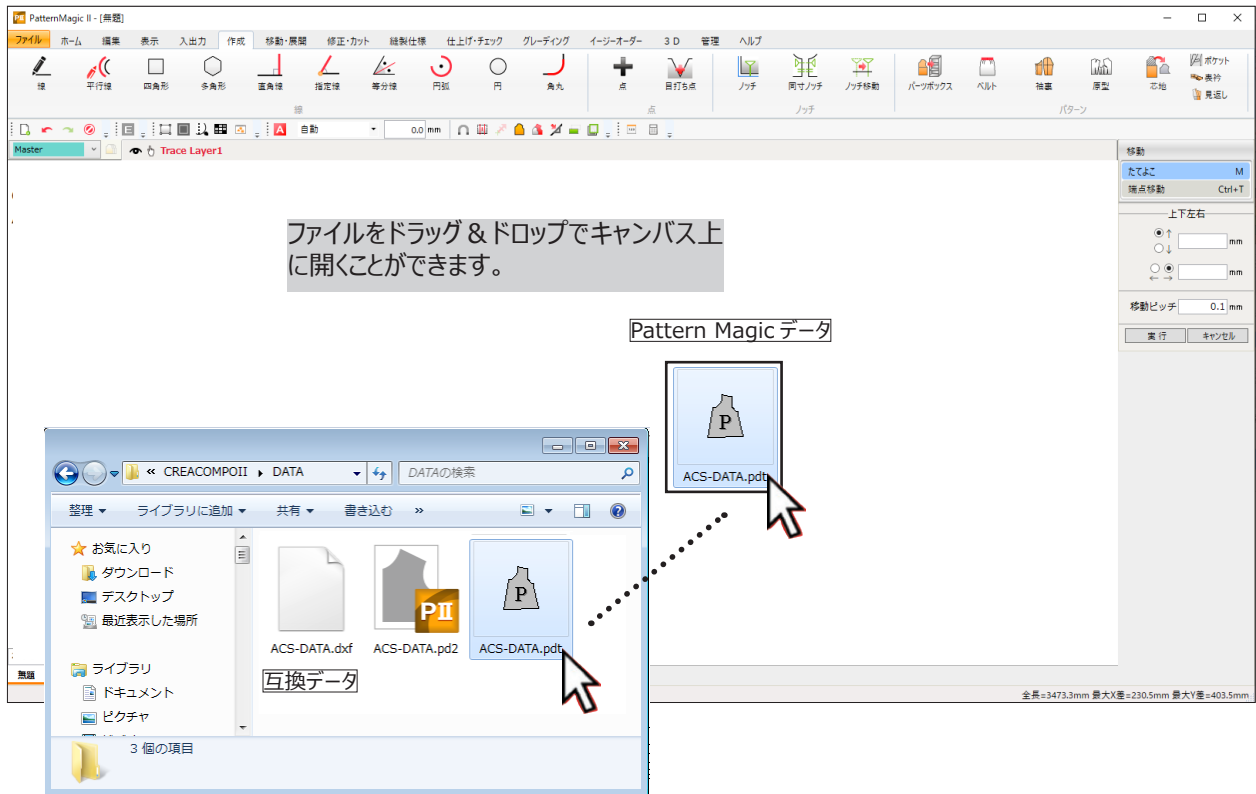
PatternMagic II - [無題]

ファイル　ホーム　編集　表示　入出力　作成　移動・展開　修正・カット　縫製仕様　仕上げ・チェック　グレーディング　イージーオーダー　3D　管理　ヘルプ

線　平行線　四角形　多角形　直角線　指定線　等分線　円弧　円　角丸
線
点　目打ち点
点
ノッチ　両寸ノッチ　ノッチ移動
ノッチ
パーツボックス　ベルト　袖裏　原型　芯地　ポケット　表袴　見返し
パターン

自動　0.0 mm

Master　Trace Layer1

移動
たてよこ　M
端点移動　Ctrl+T
上下左右
mm
mm
移動ピッチ　0.1 mm
実 行　キャンセル

ファイルをドラッグ＆ドロップでキャンバス上に開くことができます。

Pattern Magic データ

P
ACS-DATA.pdt

« CREACOMPOII ▸ DATA
DATAの検索
整理 ▾　ライブラリに追加 ▾　共有 ▾　書き込む　»
お気に入り
ダウンロード
デスクトップ
最近表示した場所
ライブラリ
ドキュメント
ピクチャ
ACS-DATA.dxf　ACS-DATA.pd2　ACS-DATA.pdt
PII
P
互換データ
3 個の項目

無題

全長=3473.3mm 最大X差=230.5mm 最大Y差=403.5mm